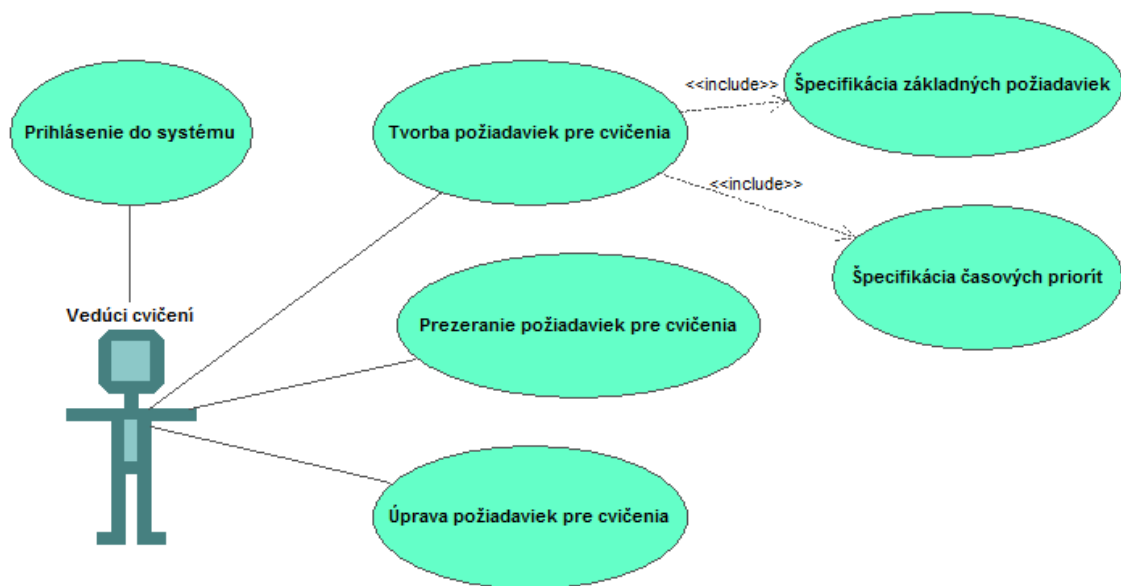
Prihlásenie do systému

Tvorba požiadaviek pre cvičenia

<<include>>

Špecifikácia základných požiadaviek

<<include>>

Špecifikácia časových priorít

Vedúci cvičení

Prezeranie požiadaviek pre cvičenia

Úprava požiadaviek pre cvičenia